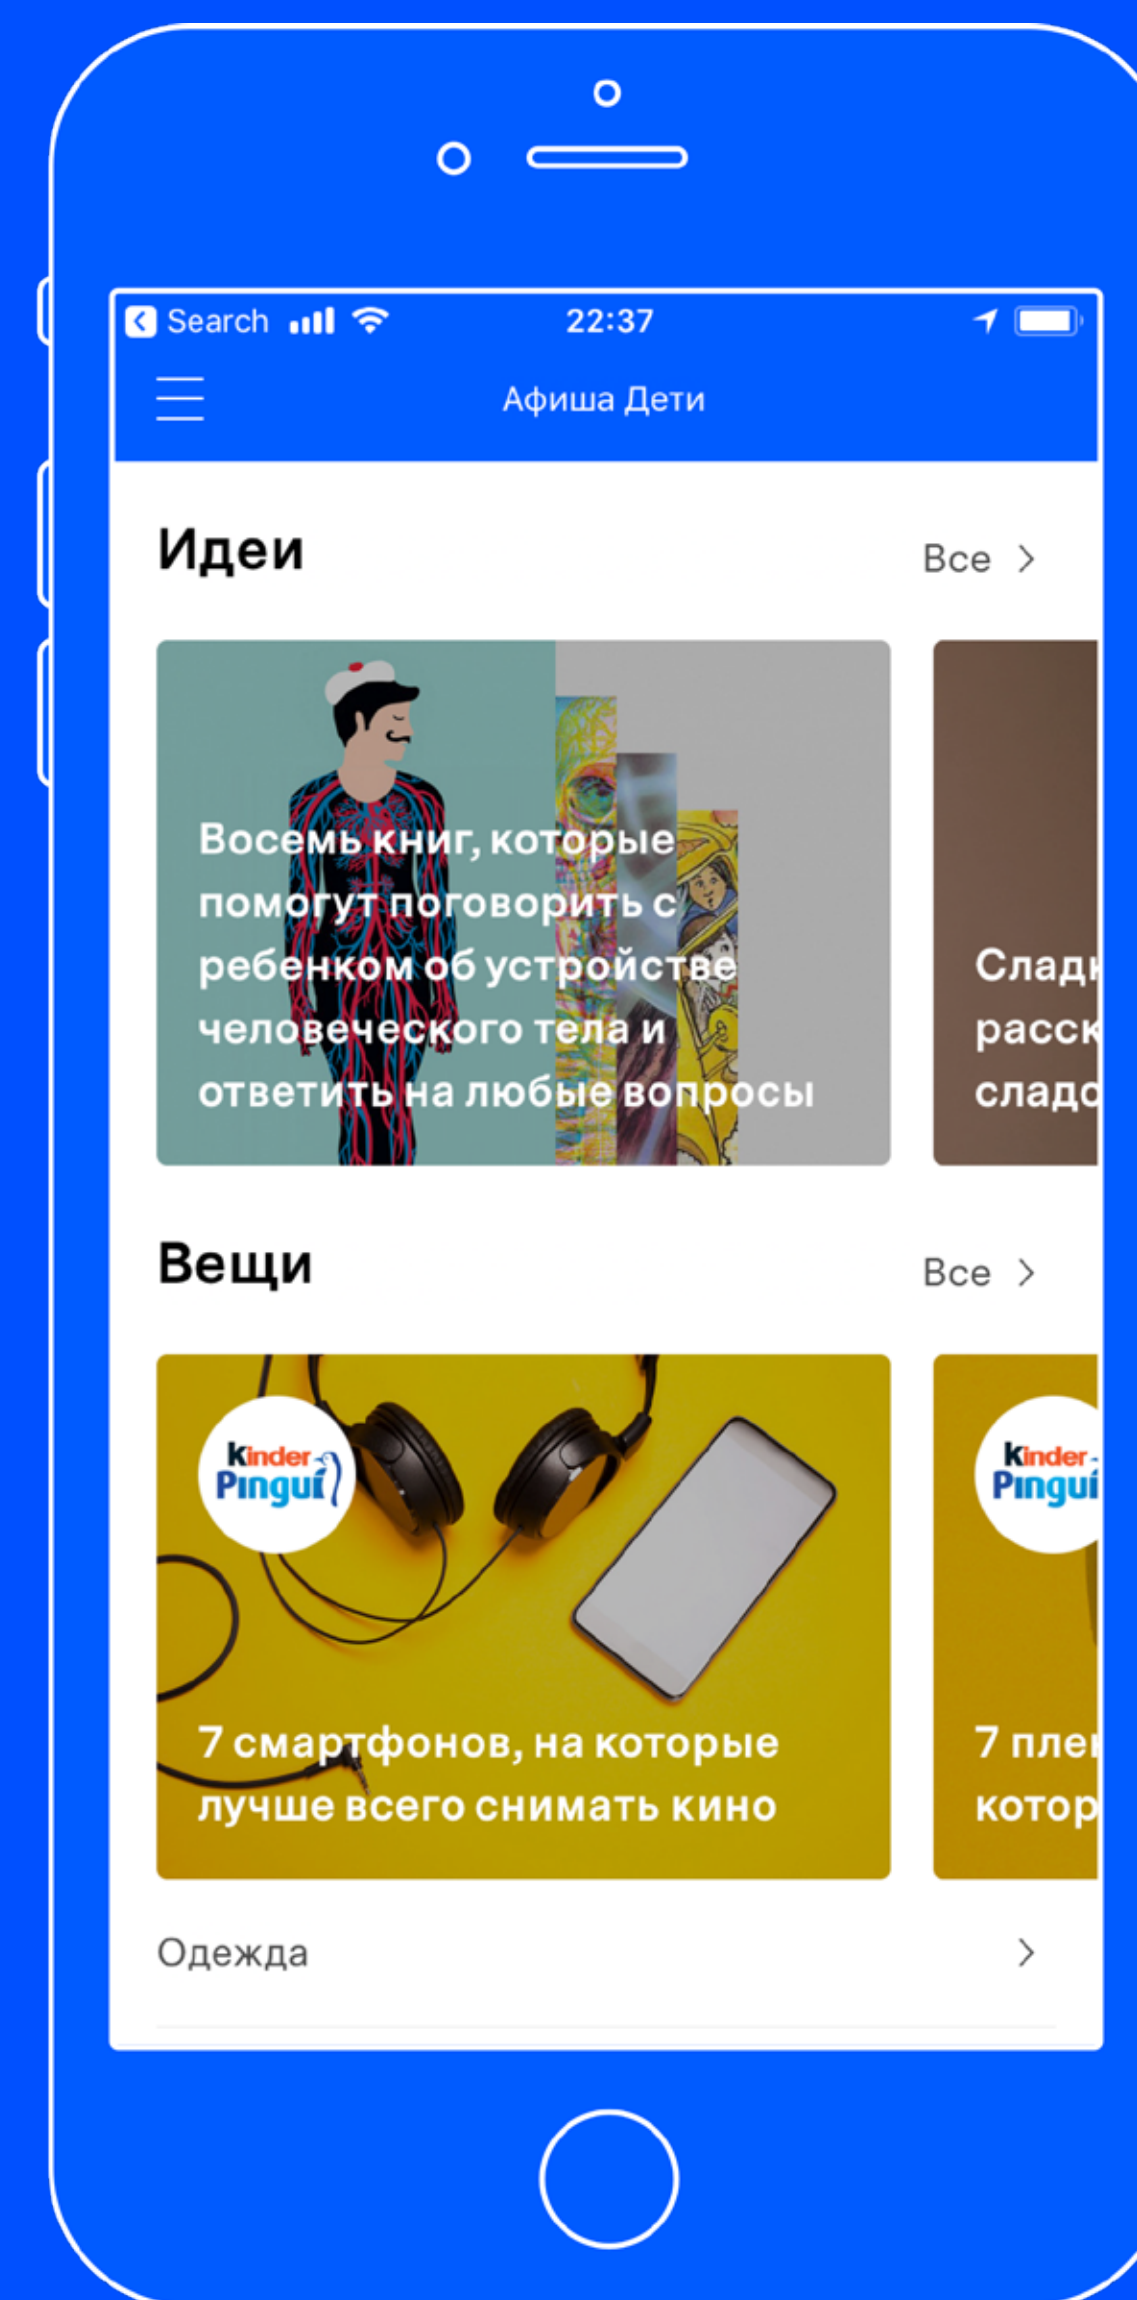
Search 22:37

Афиша Дети

Идеи

Все >

Восемь книг, которые помогут поговорить с ребенком об устройстве человеческого тела и ответить на любые вопросы

Слад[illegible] расск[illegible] сладо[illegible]

Вещи

Все >

Kinder Pingui

7 смартфонов, на которые лучше всего снимать кино

Kinder Pingui

7 пле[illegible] котор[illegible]

Одежда >